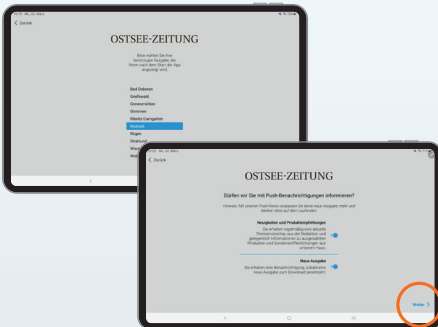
< Zurück

OSTSEE-ZEITUNG

Bitte wählen Sie Ihre bevorzugte Ausgabe, die Ihnen nach dem Start der App angezeigt wird.

Bad Doberan
Greifswald
Grevesmühlen
Grimmen
Ribnitz-Damgarten
Rostock
Rügen
Stralsund
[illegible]
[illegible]

< Zurück

OSTSEE-ZEITUNG

Dürfen wir Sie mit Push-Benachrichtigungen informieren?

Hinweis: Mit unseren Push-News verpassen Sie keine neue Ausgabe mehr und bleiben stets auf dem Laufenden.

Neuigkeiten und Produktempfehlungen
Sie erhalten regelmäßig eine aktuelle Themenvorschau aus der Redaktion und gelegentlich Informationen zu ausgewählten Produkten und Sonderveröffentlichungen aus unserem Haus.

Neue Ausgabe
Sie erhalten eine Benachrichtigung, sobald eine neue Ausgabe zum Download bereitsteht.

Weiter >